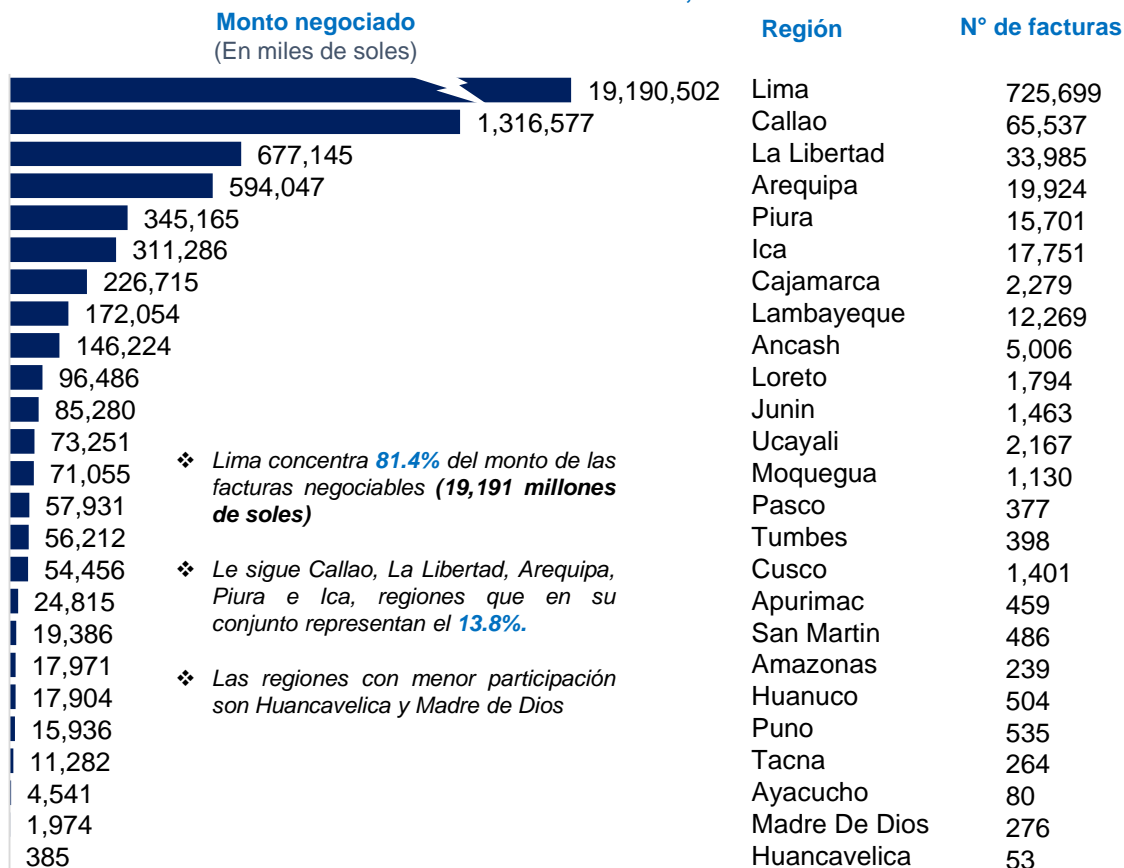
Monto negociado
(En miles de soles)

Región

N° de facturas

| Monto negociado | Región | N° de facturas |
|---|---|---|
| 19,190,502 | Lima | 725,699 |
| 1,316,577 | Callao | 65,537 |
| 677,145 | La Libertad | 33,985 |
| 594,047 | Arequipa | 19,924 |
| 345,165 | Piura | 15,701 |
| 311,286 | Ica | 17,751 |
| 226,715 | Cajamarca | 2,279 |
| 172,054 | Lambayeque | 12,269 |
| 146,224 | Ancash | 5,006 |
| 96,486 | Loreto | 1,794 |
| 85,280 | Junin | 1,463 |
| 73,251 | Ucayali | 2,167 |
| 71,055 | Moquegua | 1,130 |
| 57,931 | Pasco | 377 |
| 56,212 | Tumbes | 398 |
| 54,456 | Cusco | 1,401 |
| 24,815 | Apurimac | 459 |
| 19,386 | San Martin | 486 |
| 17,971 | Amazonas | 239 |
| 17,904 | Huanuco | 504 |
| 15,936 | Puno | 535 |
| 11,282 | Tacna | 264 |
| 4,541 | Ayacucho | 80 |
| 1,974 | Madre De Dios | 276 |
| 385 | Huancavelica | 53 |

❖ Lima concentra 81.4% del monto de las facturas negociables (19,191 millones de soles)

❖ Le sigue Callao, La Libertad, Arequipa, Piura e Ica, regiones que en su conjunto representan el 13.8%.

❖ Las regiones con menor participación son Huancavelica y Madre de Dios